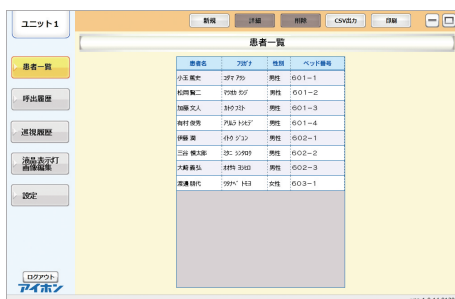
ユニット1

新規 詳細 削除 CSV出力 印刷

患者一覧

患者一覧

呼出履歴

巡視履歴

液晶表示灯画像編集

設定

| 患者名 | フリガナ | 性別 | ベッド番号 |
|---|---|---|---|
| 小玉 晃史 | コダマ アキシ | 男性 | 601－1 |
| 松岡 賢二 | マツオカ ケンジ | 男性 | 601－2 |
| 加藤 文人 | カトウ フミト | 男性 | 601－3 |
| 有村 俊秀 | アリムラ トシヒデ | 男性 | 601－4 |
| 伊藤 淳 | イトウ ジュン | 男性 | 602－1 |
| 三谷 慎太郎 | ミタニ シンタロウ | 男性 | 602－2 |
| 大輪 喜弘 | オオワ ヨシヒロ | 男性 | 602－3 |
| 渡邊 頼代 | ワタナベ ヨリヨ | 女性 | 603－1 |

ログアウト
アイホン